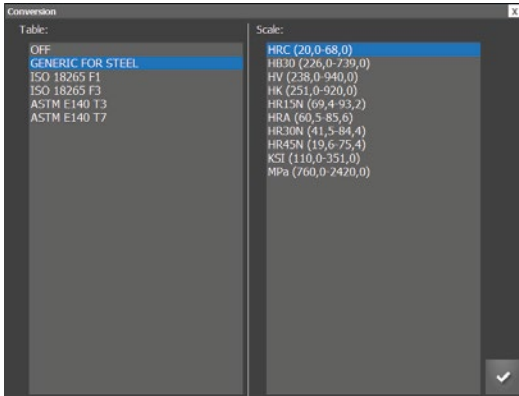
Conversion

X

Table:

OFF
GENERIC FOR STEEL
ISO 18265 F1
ISO 18265 F3
ASTM E140 T3
ASTM E140 T7

Scale:

HRC (20,0-68,0)
HB30 (226,0-739,0)
HV (238,0-940,0)
HK (251,0-920,0)
HR15N (69,4-93,2)
HRA (60,5-85,6)
HR30N (41,5-84,4)
HR45N (19,6-75,4)
KSI (110,0-351,0)
MPa (760,0-2420,0)